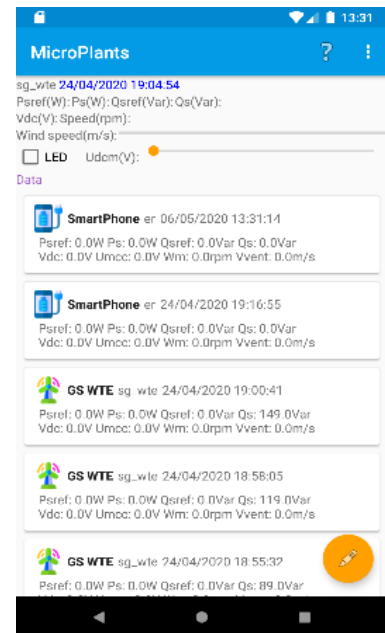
13:31

MicroPlants

?

sg_wte 24/04/2020 19:04:54
Psref(W):Ps(W):Qsref(Var):Qs(Var):
Vdc(V):Speed(rpm):
Wind speed(m/s):

LED Udom(V):

Data

SmartPhone er 06/05/2020 13:31:14
Psref: 0.0W Ps: 0.0W Qsref: 0.0Var Qs: 0.0Var
Vdc: 0.0V Umcc: 0.0V Wm: 0.0rpm Vvent: 0.0m/s

SmartPhone er 24/04/2020 19:16:55
Psref: 0.0W Ps: 0.0W Qsref: 0.0Var Qs: 0.0Var
Vdc: 0.0V Umcc: 0.0V Wm: 0.0rpm Vvent: 0.0m/s

GS WTE sg_wte 24/04/2020 19:00:41
Psref: 0.0W Ps: 0.0W Qsref: 0.0Var Qs: 149.0Var
Vdc: 0.0V Umcc: 0.0V Wm: 0.0rpm Vvent: 0.0m/s

GS WTE sg_wte 24/04/2020 18:58:05
Psref: 0.0W Ps: 0.0W Qsref: 0.0Var Qs: 119.0Var
Vdc: 0.0V Umcc: 0.0V Wm: 0.0rpm Vvent: 0.0m/s

GS WTE sg_wte 24/04/2020 18:55:32
Psref: 0.0W Ps: 0.0W Qsref: 0.0Var Qs: 89.0Var
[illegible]